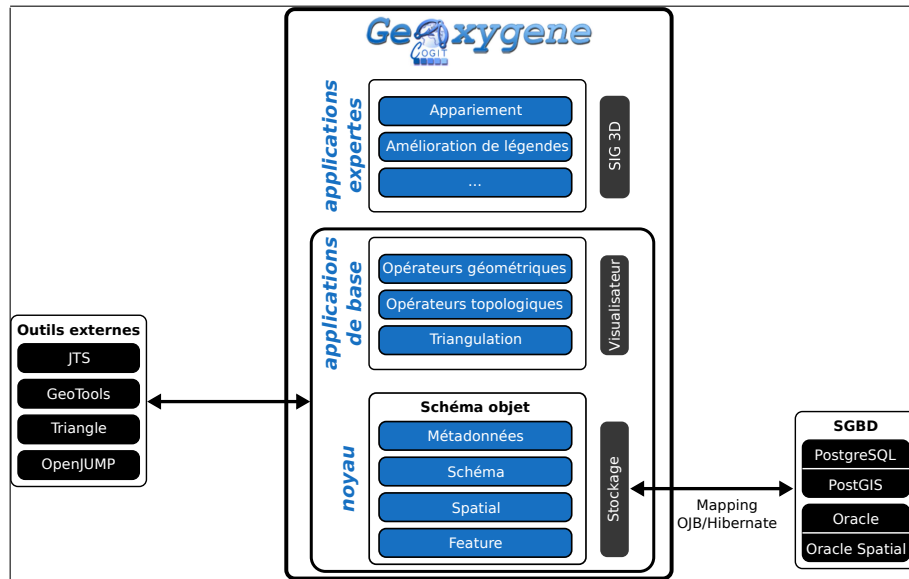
GeOxygene
COGIT

applications expertes

Appariement

Amélioration de légendes

...

SIG 3D

applications de base

Opérateurs géométriques

Opérateurs topologiques

Triangulation

Visualisateur

Outils externes

JTS

GeoTools

Triangle

OpenJUMP

noyau

Schéma objet

Métadonnées

Schéma

Spatial

Feature

Stockage

Mapping OJB/Hibernate

SGBD

PostgreSQL

PostGIS

Oracle

Oracle Spatial